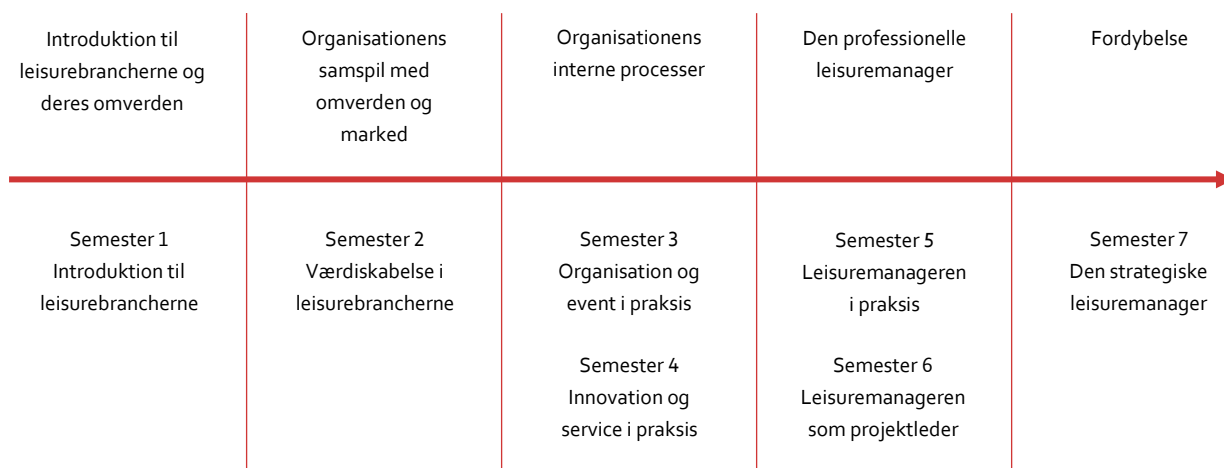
Introduktion til leisurebrancherne og deres omverden

Organisationens samspil med omverden og marked

Organisationens interne processer

Den professionelle leisuremanager

Fordybelse

Semester 1
Introduktion til leisurebrancherne

Semester 2
Værdiskabelse i leisurebrancherne

Semester 3
Organisation og event i praksis

Semester 4
Innovation og service i praksis

Semester 5
Leisuremanageren i praksis

Semester 6
Leisuremanageren som projektleder

Semester 7
Den strategiske leisuremanager